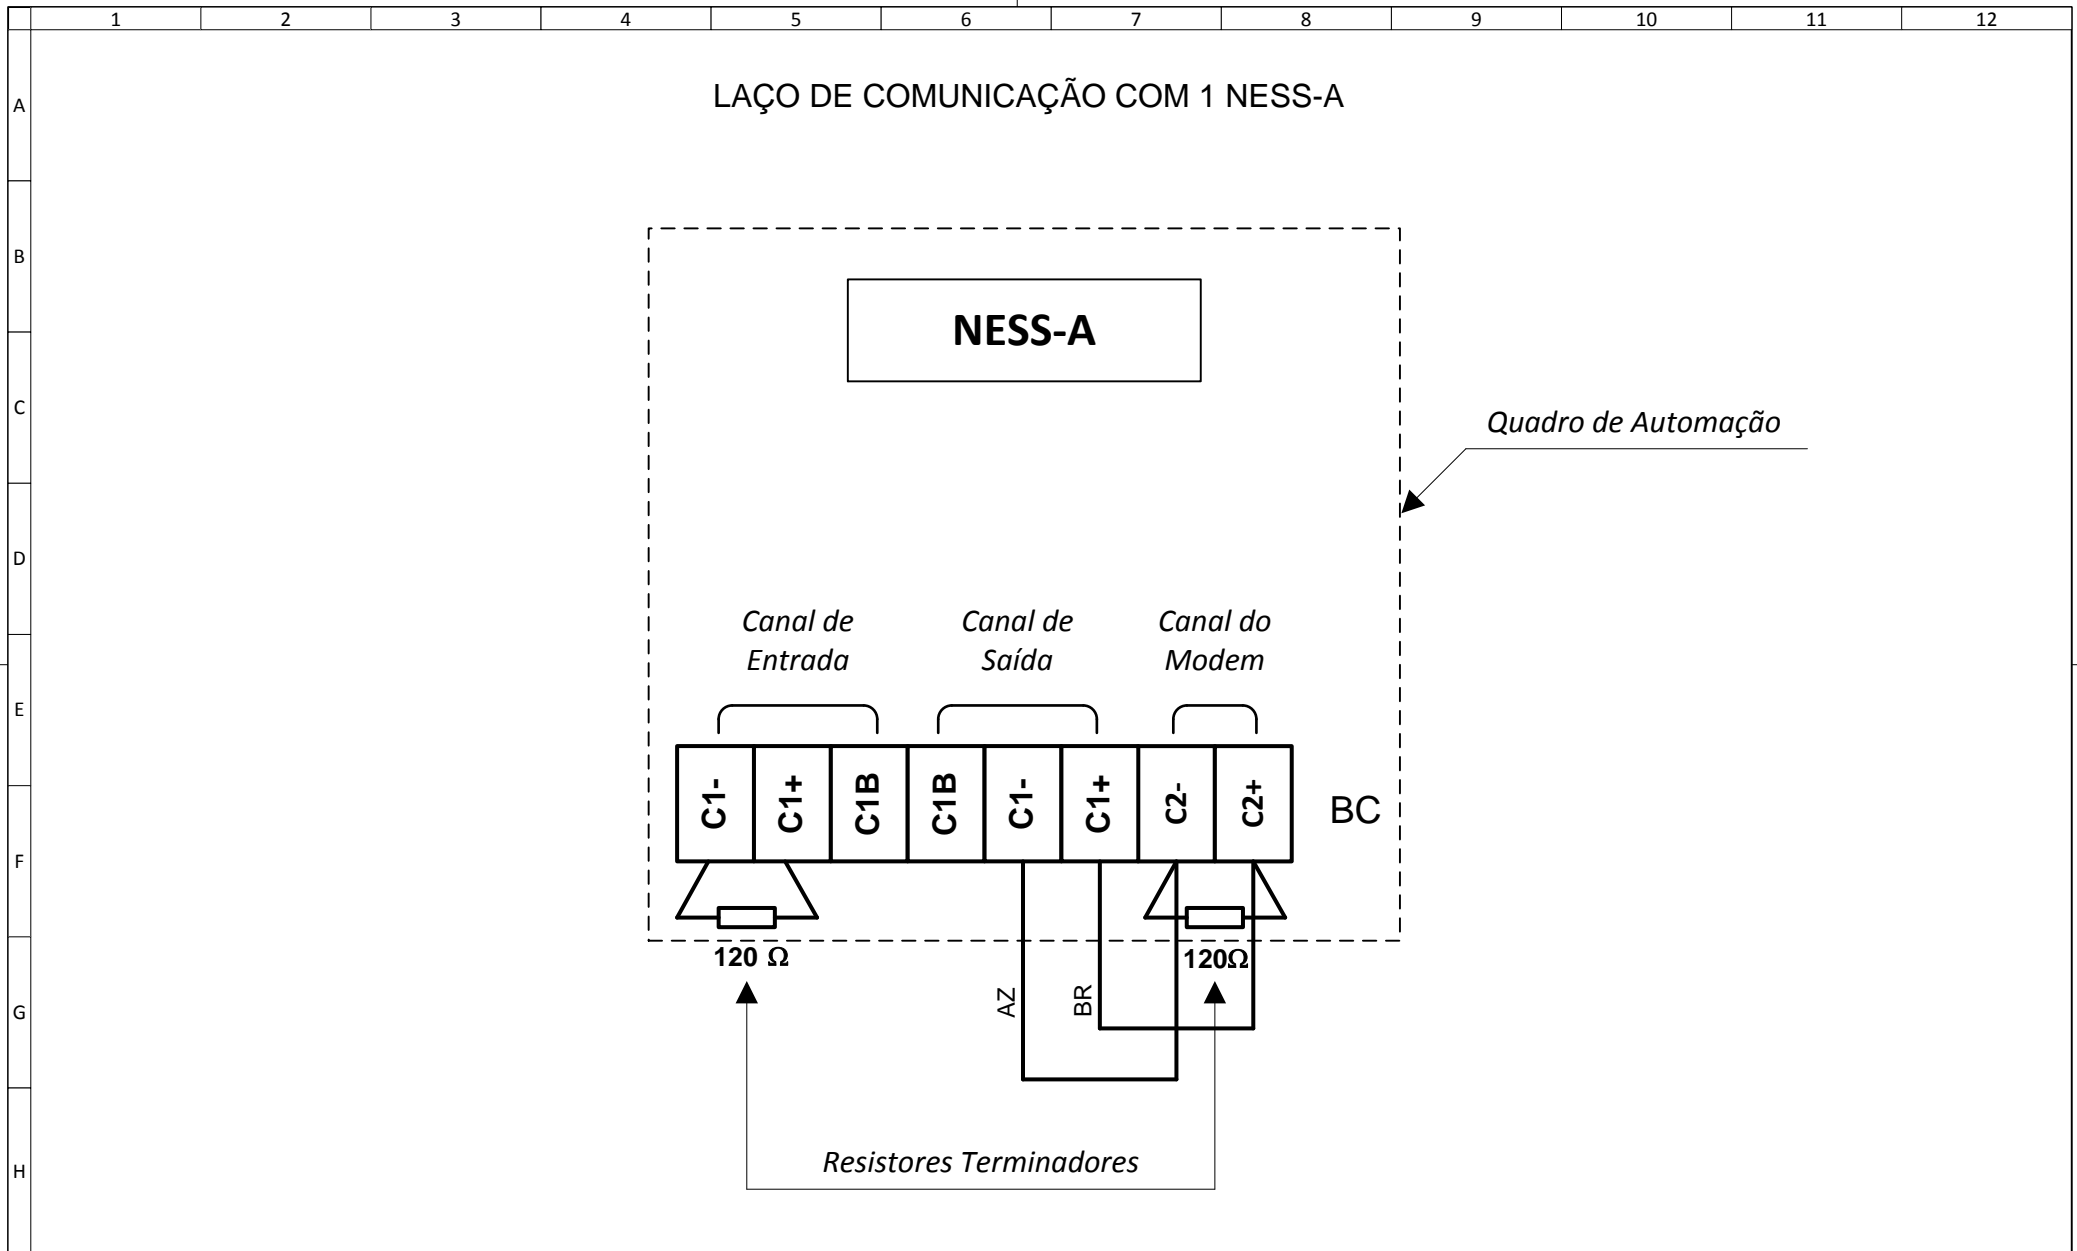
1 2 3 4 5 6 7 8 9 10 11 12

A
B
C
D
E
F
G
H

LAÇO DE COMUNICAÇÃO COM 1 NESS-A

NESS-A

Quadro de Automação

Canal de Entrada

Canal de Saída

Canal do Modem

| C1- | C1+ | C1B | C1B | C1- | C1+ | C2- | C2+ |
|---|---|---|---|---|---|---|---|

BC

120 Ω

120Ω

AZ

BR

Resistores Terminadores